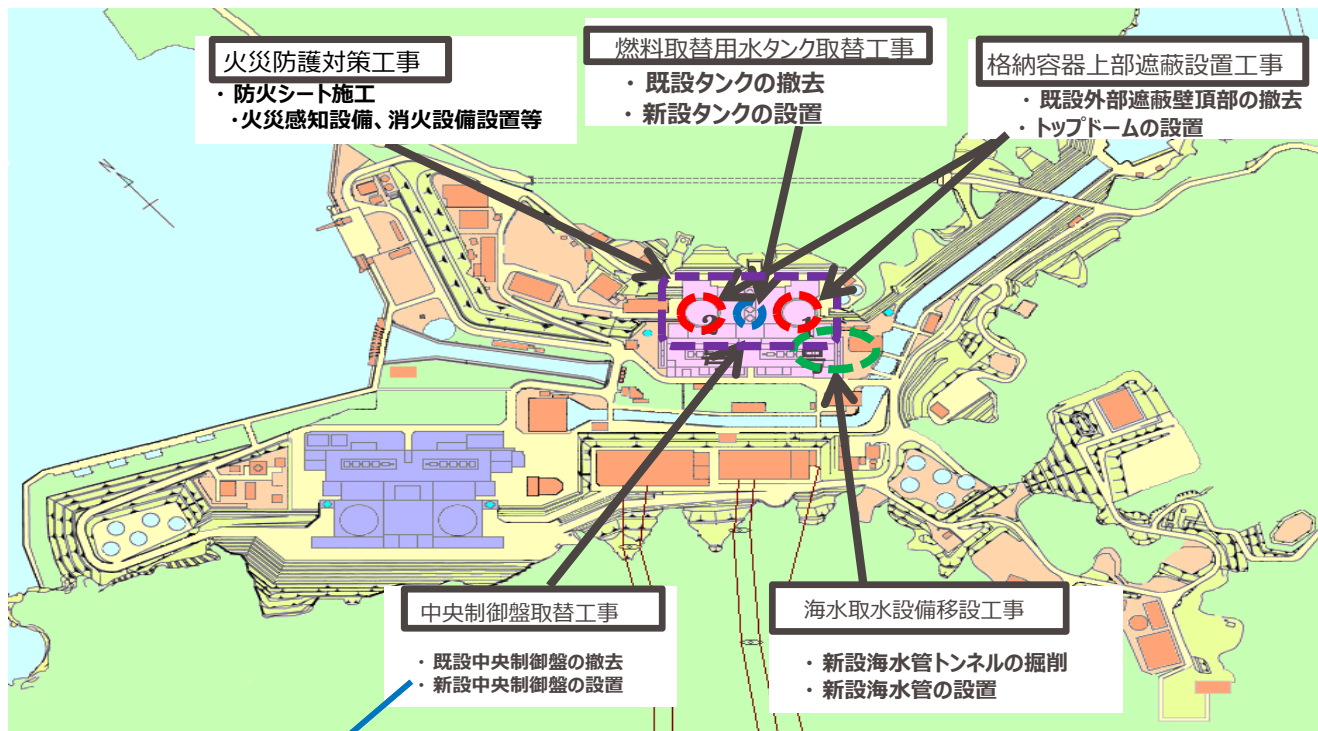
火災防護対策工事

・防火シート施工
・火災感知設備、消火設備設置等

燃料取替用水タンク取替工事

・既設タンクの撤去
・新設タンクの設置

格納容器上部遮蔽設置工事

・既設外部遮蔽壁頂部の撤去
・トップドームの設置

中央制御盤取替工事

・既設中央制御盤の撤去
・新設中央制御盤の設置

海水取水設備移設工事

・新設海水管トンネルの掘削
・新設海水管の設置